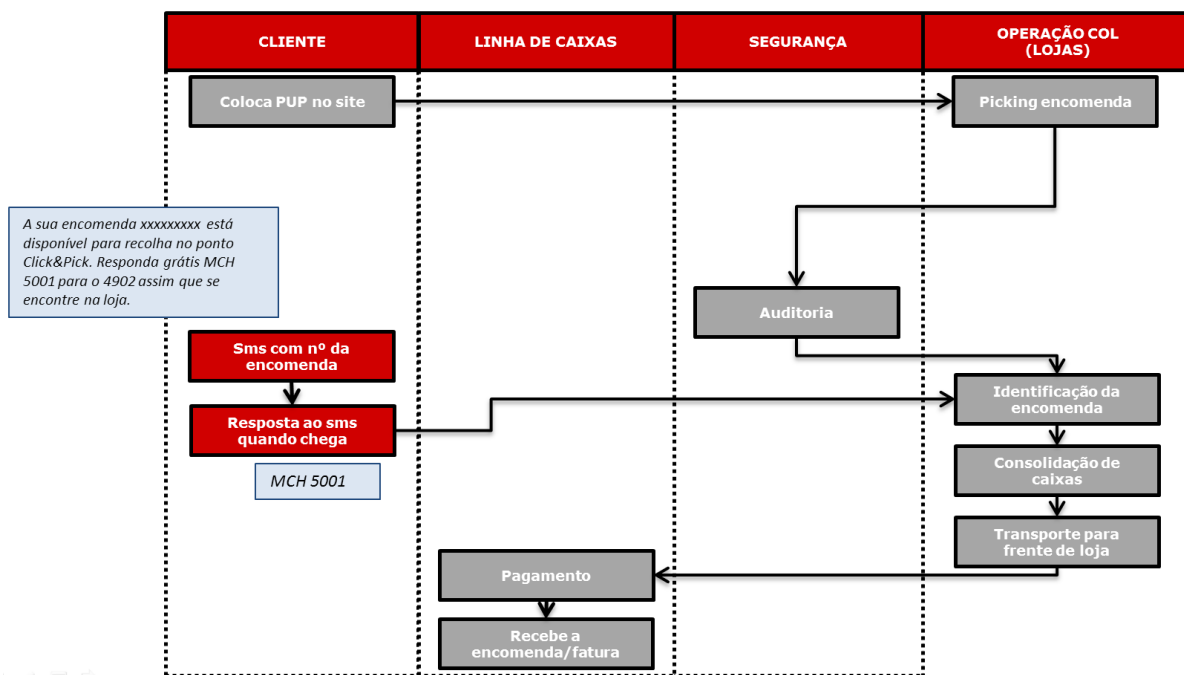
CLIENTE

LINHA DE CAIXAS

SEGURANÇA

OPERAÇÃO COL (LOJAS)

Coloca PUP no site

Picking encomenda

A sua encomenda xxxxxxxxx está disponível para recolha no ponto Click&Pick. Responda grátis MCH 5001 para o 4902 assim que se encontre na loja.

Auditoria

Sms com nº da encomenda

Identificação da encomenda

Resposta ao sms quando chega

MCH 5001

Consolidação de caixas

Transporte para frente de loja

Pagamento

Recebe a encomenda/fatura